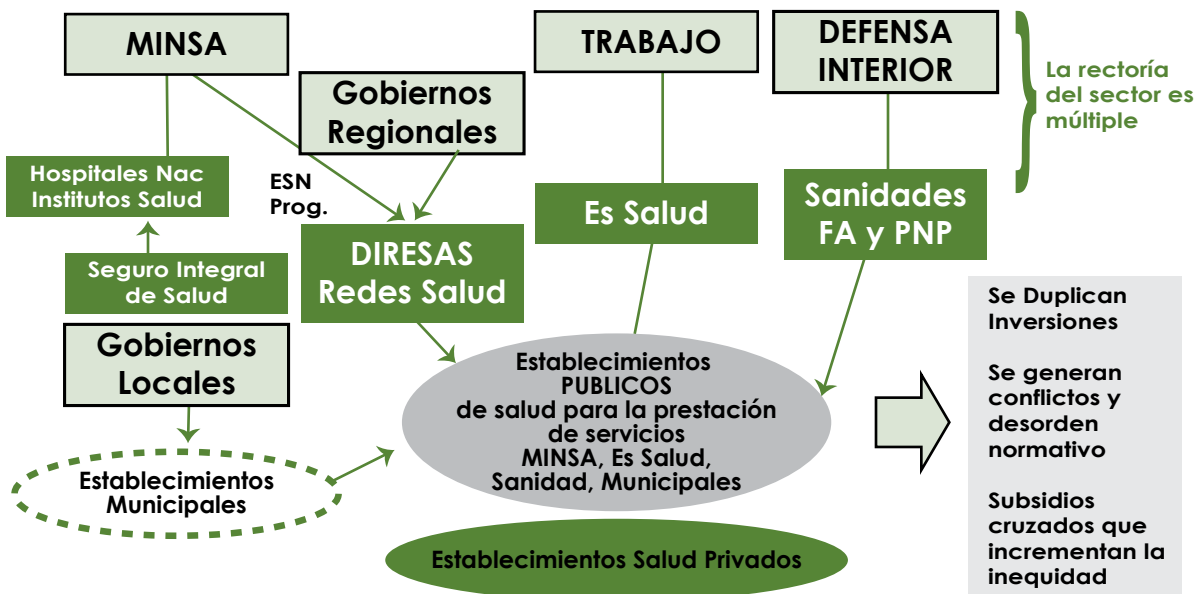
MINSA

Gobiernos Regionales

TRABAJO

DEFENSA INTERIOR

La rectoría del sector es múltiple

Hospitales Nac Institutos Salud

ESN Prog.

Seguro Integral de Salud

DIRESAS Redes Salud

Es Salud

Sanidades FA y PNP

Gobiernos Locales

Establecimientos PUBLICOS de salud para la prestación de servicios MINSA, Es Salud, Sanidad, Municipales

Establecimientos Municipales

Establecimientos Salud Privados

Se Duplican Inversiones

Se generan conflictos y desorden normativo

Subsidios cruzados que incrementan la inequidad